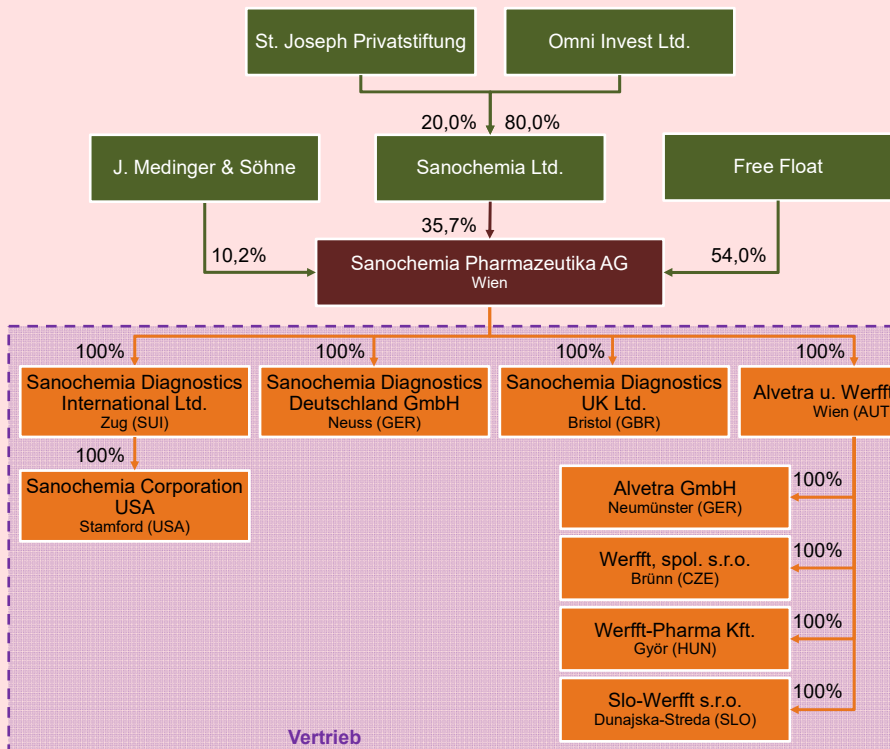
St. Joseph Privatstiftung

Omni Invest Ltd.

20,0%

80,0%

J. Medinger & Söhne

Sanochemia Ltd.

Free Float

35,7%

10,2%

Sanochemia Pharmazeutika AG
Wien

54,0%

100%

100%

100%

100%

Sanochemia Diagnostics International Ltd.
Zug (SUI)

Sanochemia Diagnostics Deutschland GmbH
Neuss (GER)

Sanochemia Diagnostics UK Ltd.
Bristol (GBR)

Alvetra u. Werff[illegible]
Wien (AUT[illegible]

100%

Sanochemia Corporation USA
Stamford (USA)

100%

Alvetra GmbH
Neumünster (GER)

100%

Werfft, spol. s.r.o.
Brünn (CZE)

100%

Werfft-Pharma Kft.
Györ (HUN)

100%

Slo-Werfft s.r.o.
Dunajska-Streda (SLO)

Vertrieb